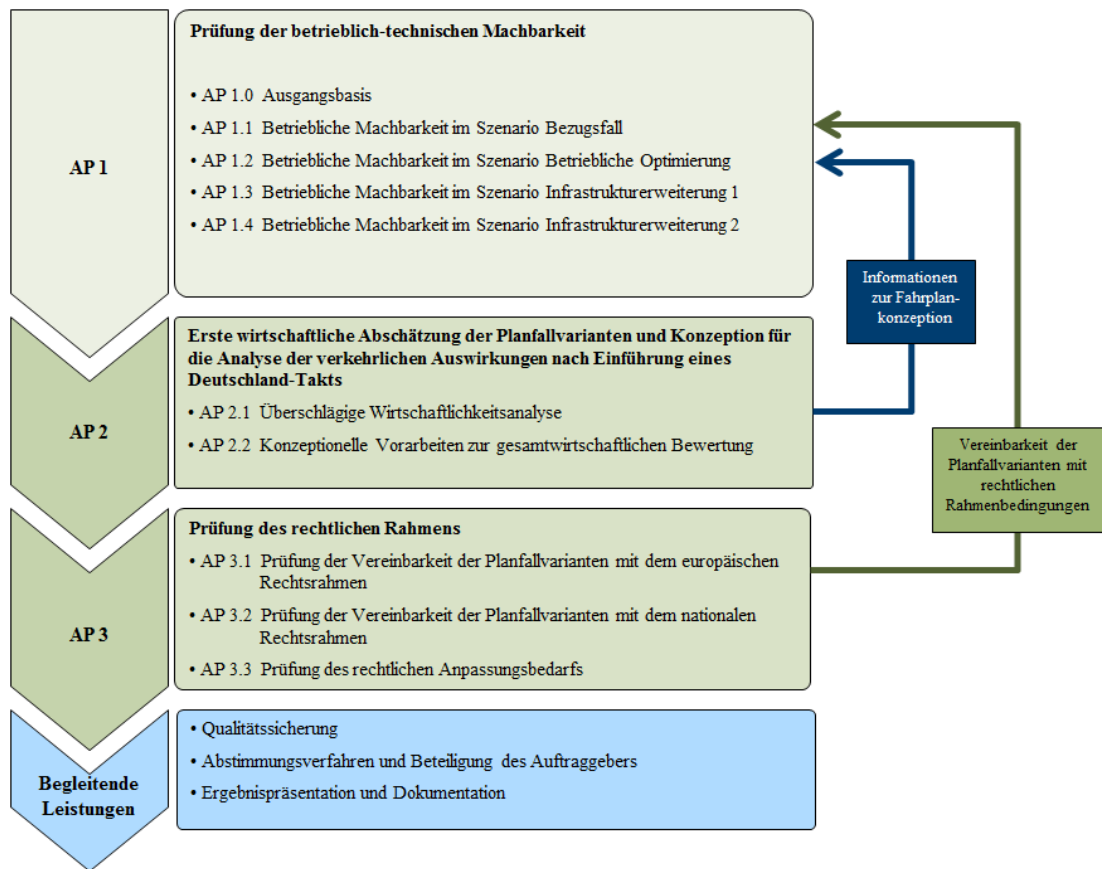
AP 1

Prüfung der betrieblich-technischen Machbarkeit

• AP 1.0 Ausgangsbasis
• AP 1.1 Betriebliche Machbarkeit im Szenario Bezugsfall
• AP 1.2 Betriebliche Machbarkeit im Szenario Betriebliche Optimierung
• AP 1.3 Betriebliche Machbarkeit im Szenario Infrastrukturerweiterung 1
• AP 1.4 Betriebliche Machbarkeit im Szenario Infrastrukturerweiterung 2

Informationen zur Fahrplankonzeption

AP 2

Erste wirtschaftliche Abschätzung der Planfallvarianten und Konzeption für die Analyse der verkehrlichen Auswirkungen nach Einführung eines Deutschland-Takts

• AP 2.1 Überschlägige Wirtschaftlichkeitsanalyse
• AP 2.2 Konzeptionelle Vorarbeiten zur gesamtwirtschaftlichen Bewertung

Vereinbarkeit der Planfallvarianten mit rechtlichen Rahmenbedingungen

AP 3

Prüfung des rechtlichen Rahmens

• AP 3.1 Prüfung der Vereinbarkeit der Planfallvarianten mit dem europäischen Rechtsrahmen
• AP 3.2 Prüfung der Vereinbarkeit der Planfallvarianten mit dem nationalen Rechtsrahmen
• AP 3.3 Prüfung des rechtlichen Anpassungsbedarfs

Begleitende Leistungen

• Qualitätssicherung
• Abstimmungsverfahren und Beteiligung des Auftraggebers
• Ergebnispräsentation und Dokumentation